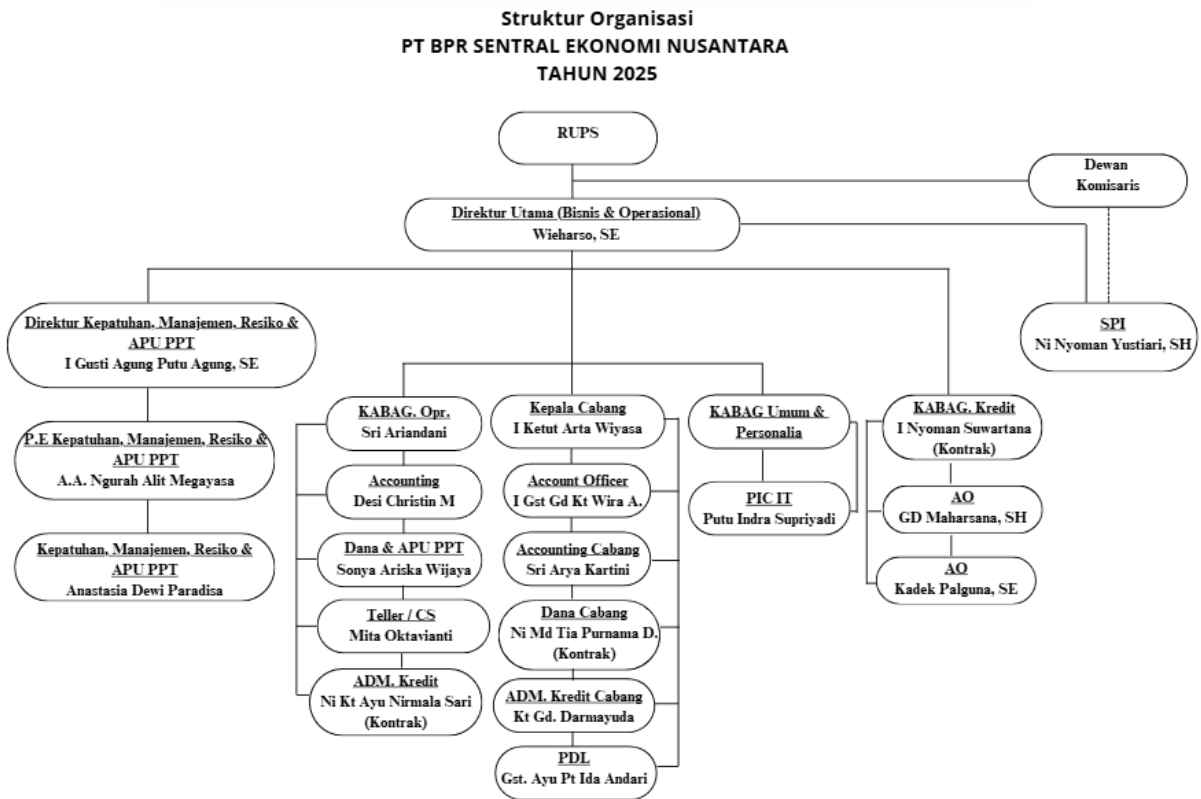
Struktur Organisasi
PT BPR SENTRAL EKONOMI NUSANTARA
TAHUN 2025

RUPS

Dewan Komisaris

Direktur Utama (Bisnis & Operasional)
Wieharso, SE

SPI
Ni Nyoman Yustiari, SH

Direktur Kepatuhan, Manajemen, Resiko & APU PPT
I Gusti Agung Putu Agung, SE

P.E Kepatuhan, Manajemen, Resiko & APU PPT
A.A. Ngurah Alit Megayasa

Kepatuhan, Manajemen, Resiko & APU PPT
Anastasia Dewi Paradisa

KABAG. Opr.
Sri Ariandani

Accounting
Desi Christin M

Dana & APU PPT
Sonya Ariska Wijaya

Teller / CS
Mita Oktavianti

ADM. Kredit
Ni Kt Ayu Nirmala Sari (Kontrak)

Kepala Cabang
I Ketut Arta Wiyasa

Account Officer
I Gst Gd Kt Wira A.

Accounting Cabang
Sri Arya Kartini

Dana Cabang
Ni Md Tia Purnama D. (Kontrak)

ADM. Kredit Cabang
Kt Gd. Darmayuda

PDL
Gst. Ayu Pt Ida Andari

KABAG Umum & Personalia

PIC IT
Putu Indra Supriyadi

KABAG. Kredit
I Nyoman Suwartana (Kontrak)

AO
GD Maharsana, SH

AO
Kadek Palguna, SE